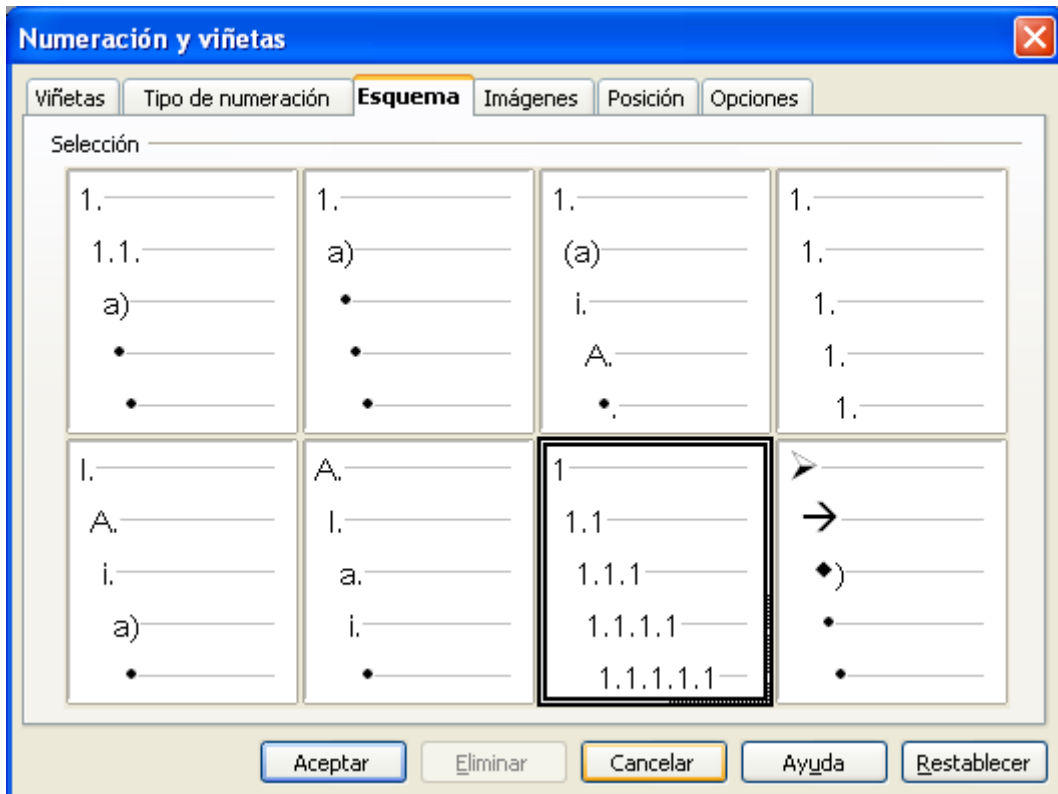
Numeración y viñetas

Viñetas | Tipo de numeración | Esquema | Imágenes | Posición | Opciones

Selección

1.
1.1.
a)
•
•

1.
a)
•
•
•

1.
(a)
i.
A.
•.

1.
1.
1.
1.
1.

I.
A.
i.
a)
•

A.
I.
a.
i.
•

1
1.1
1.1.1
1.1.1.1
1.1.1.1.1

➢
→
◆)
•
•

Aceptar | Eliminar | Cancelar | Ayuda | Restablecer